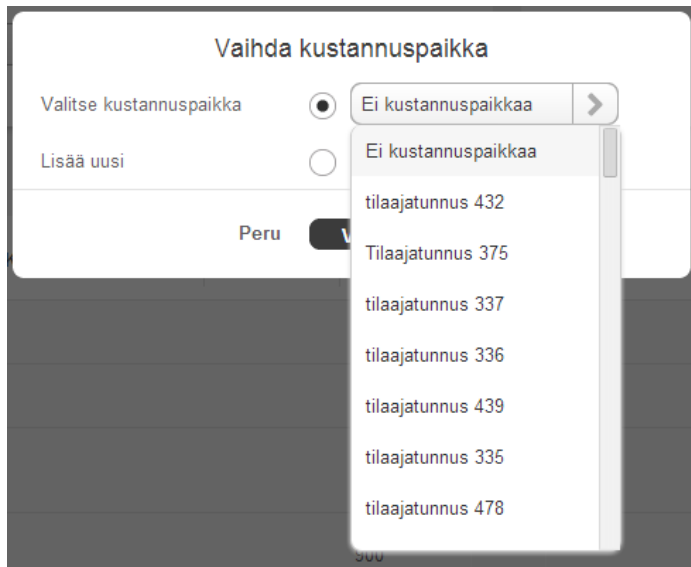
Vaihda kustannuspaikka

Valitse kustannuspaikka

Ei kustannuspaikkaa

Lisää uusi

Peru

V

Ei kustannuspaikkaa

tilaajatunnus 432

Tilaajatunnus 375

tilaajatunnus 337

tilaajatunnus 336

tilaajatunnus 439

tilaajatunnus 335

tilaajatunnus 478

900